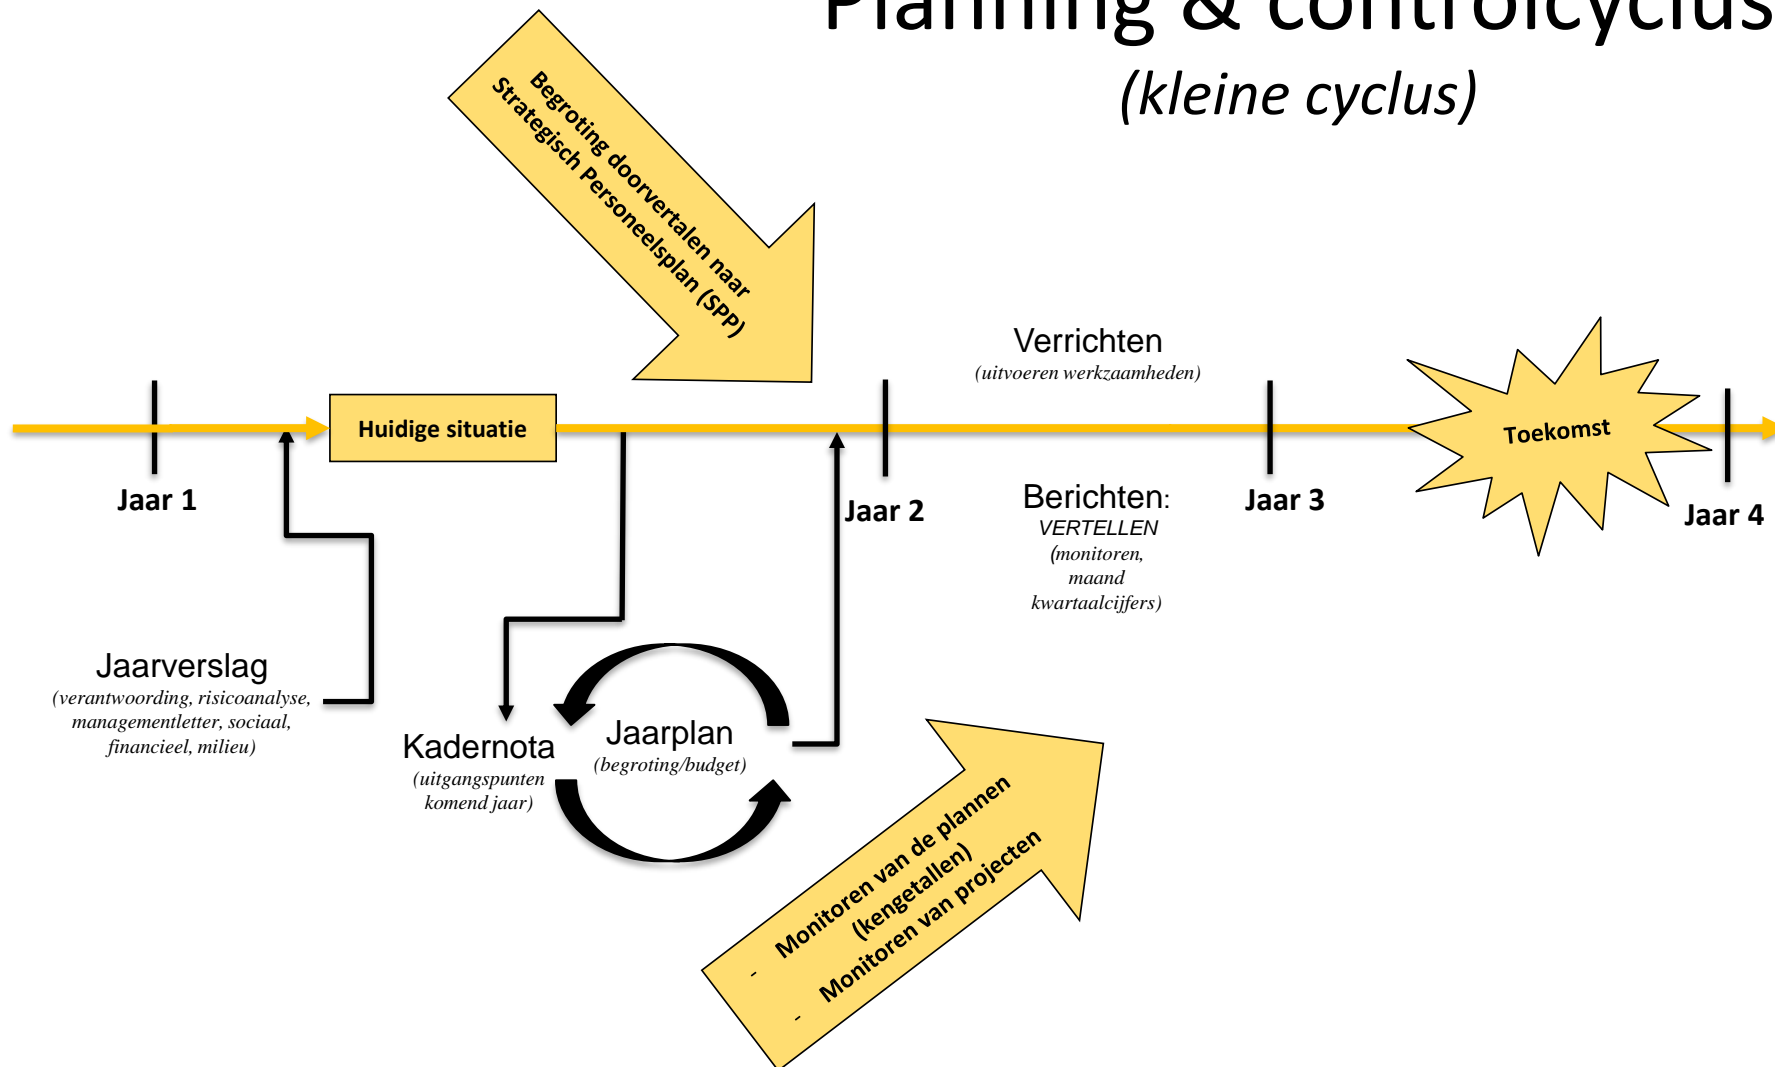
Planning & controlcyclus
(kleine cyclus)

Begroting doorvertalen naar Strategisch Personeelsplan (SPP)

Verrichten
(uitvoeren werkzaamheden)

Huidige situatie

Toekomst

Jaar 1

Jaar 2

Berichten:
VERTELLEN
(monitoren, maand kwartaalcijfers)

Jaar 3

Jaar 4

Jaarverslag
(verantwoording, risicoanalyse, managementletter, sociaal, financieel, milieu)

Kadernota
(uitgangspunten komend jaar)

Jaarplan
(begroting/budget)

- Monitoren van de plannen (kengetallen)
- Monitoren van projecten